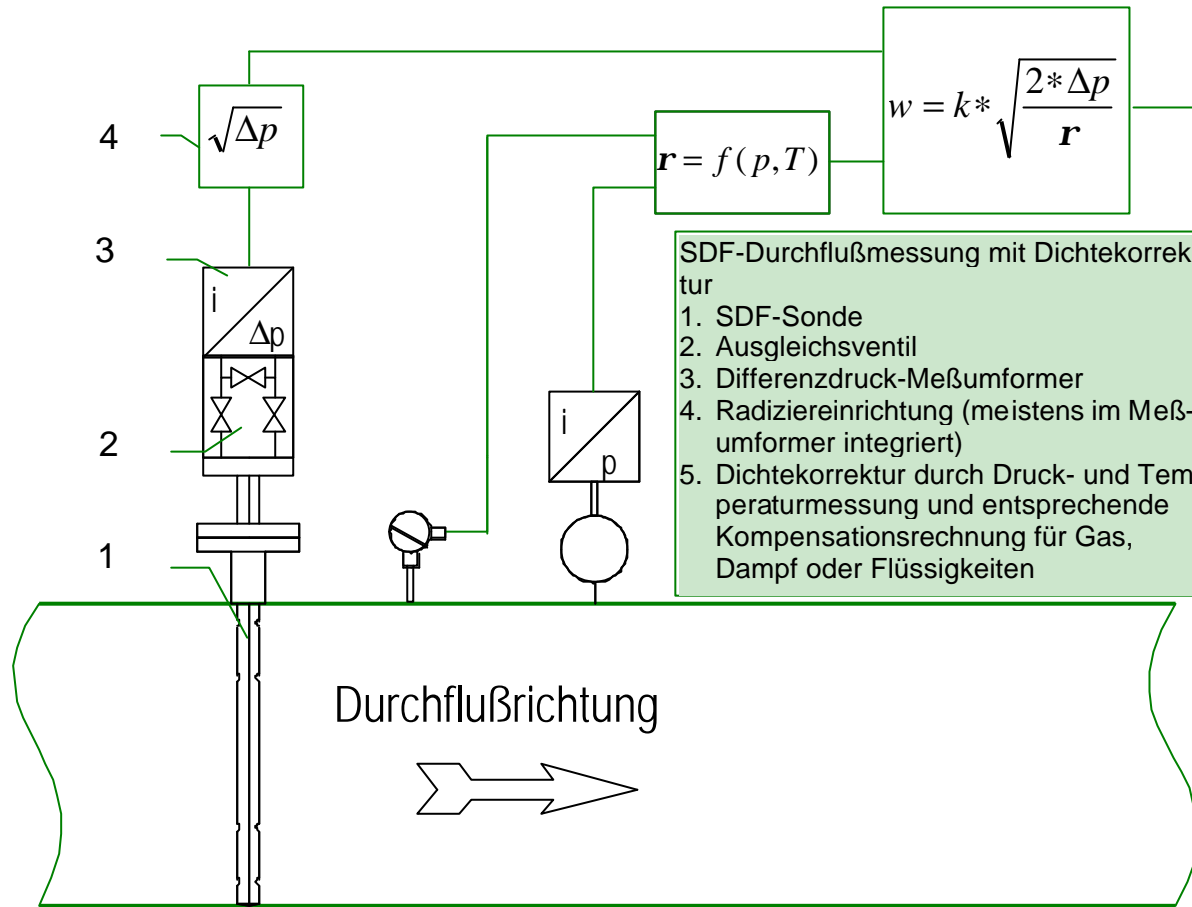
4
$\sqrt{\Delta p}$

$\boldsymbol{r} = f(p,T)$

$w = k * \sqrt{\frac{2 * \Delta p}{\boldsymbol{r}}}$

3
i
Δp

2

1

i
p

SDF-Durchflußmessung mit Dichtekorrektur
1. SDF-Sonde
2. Ausgleichsventil
3. Differenzdruck-Meßumformer
4. Radiziereinrichtung (meistens im Meßumformer integriert)
5. Dichtekorrektur durch Druck- und Temperaturmessung und entsprechende Kompensationsrechnung für Gas, Dampf oder Flüssigkeiten

Durchflußrichtung